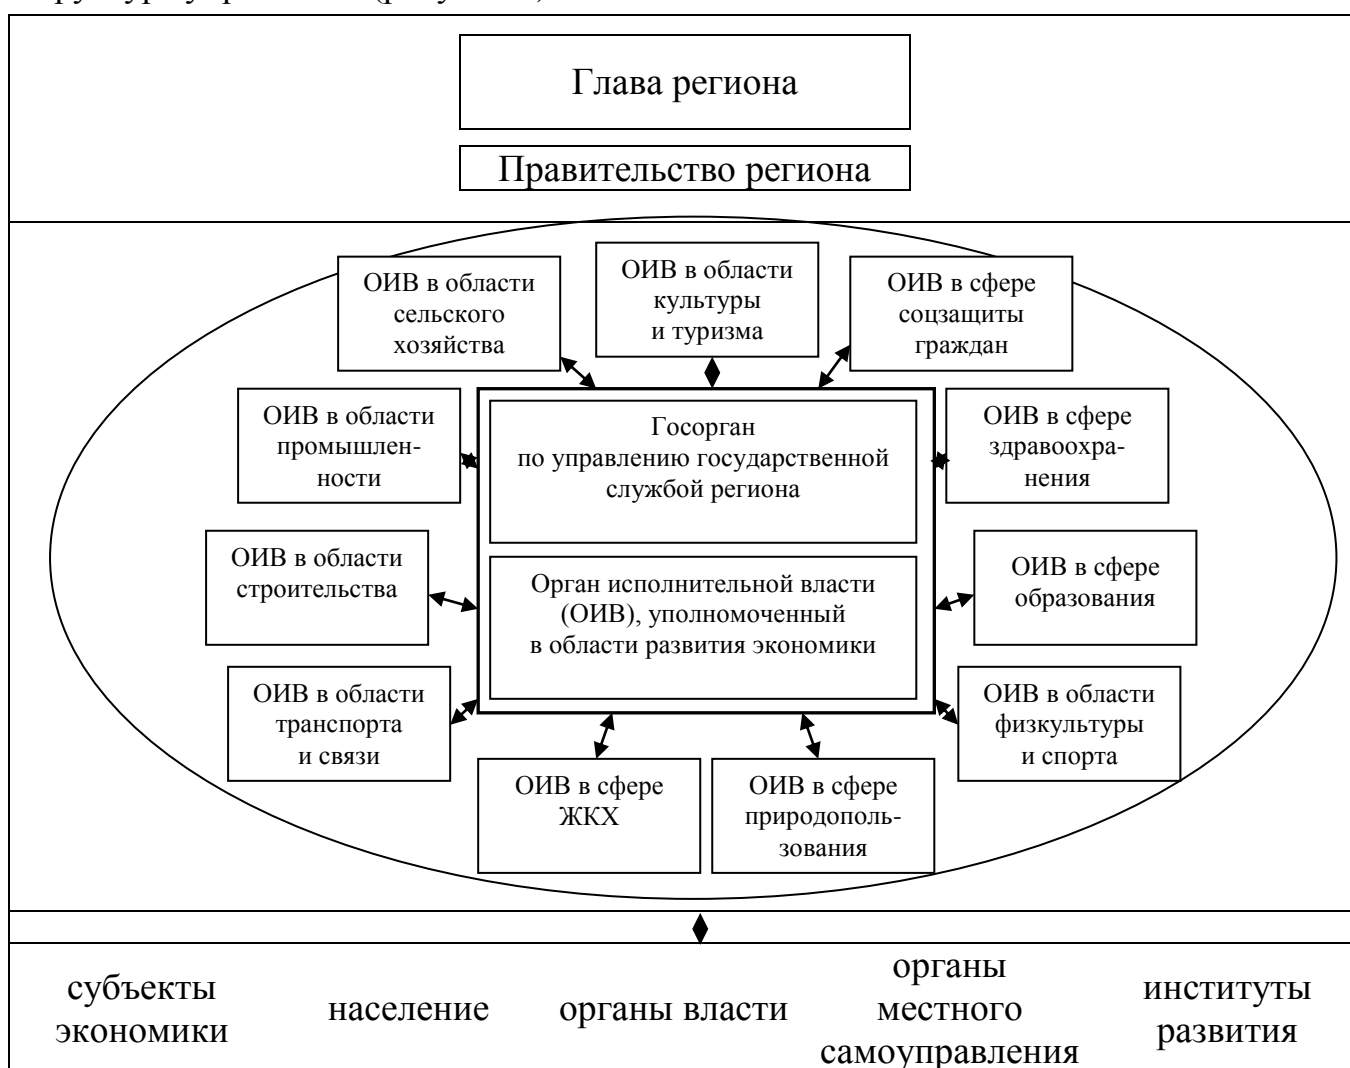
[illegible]

Глава региона

Правительство региона

ОИВ в области сельского хозяйства

ОИВ в области культуры и туризма

ОИВ в сфере соцзащиты граждан

ОИВ в области промышленности

Госорган по управлению государственной службой региона

ОИВ в сфере здравоохранения

ОИВ в области строительства

Орган исполнительной власти (ОИВ), уполномоченный в области развития экономики

ОИВ в сфере образования

ОИВ в области транспорта и связи

ОИВ в области физкультуры и спорта

ОИВ в сфере ЖКХ

ОИВ в сфере природопользования

субъекты экономики

население

органы власти

органы местного самоуправления

институты развития